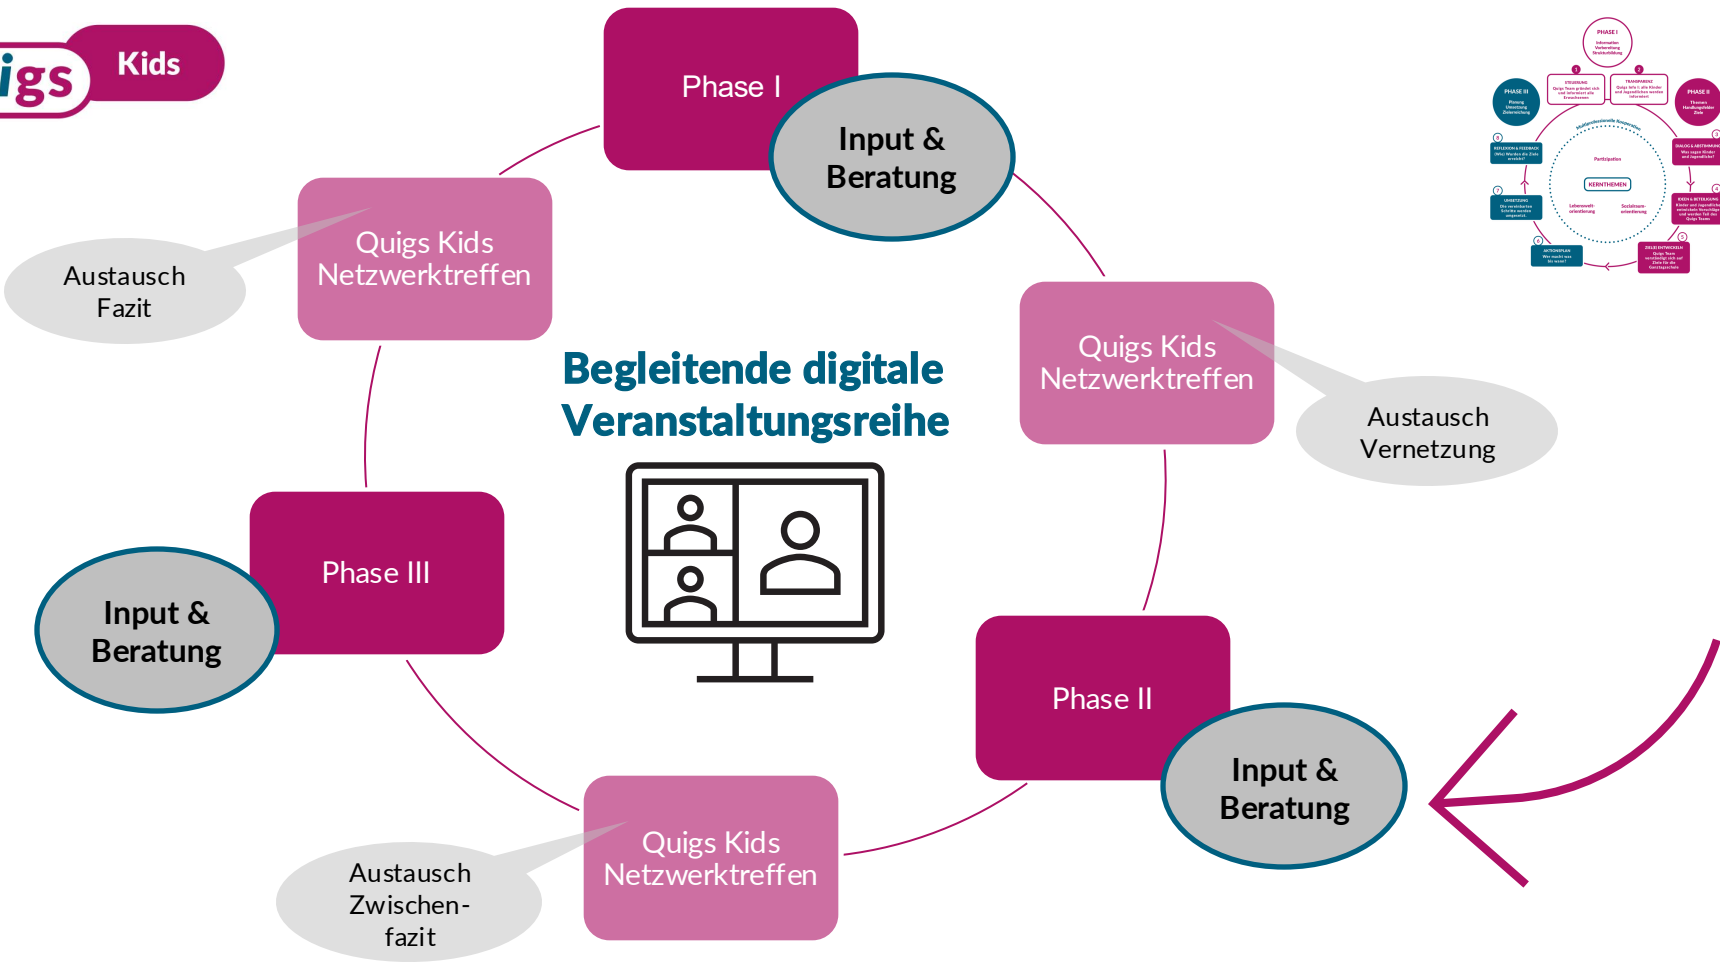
igs Kids

Phase I

Input & Beratung

Quigs Kids Netzwerktreffen

Austausch Fazit

Quigs Kids Netzwerktreffen

Austausch Vernetzung

Begleitende digitale Veranstaltungsreihe

Phase III

Input & Beratung

Phase II

Input & Beratung

Quigs Kids Netzwerktreffen

Austausch Zwischen-fazit

PHASE I

PHASE III

PHASE II

KERNTHEMEN

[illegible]